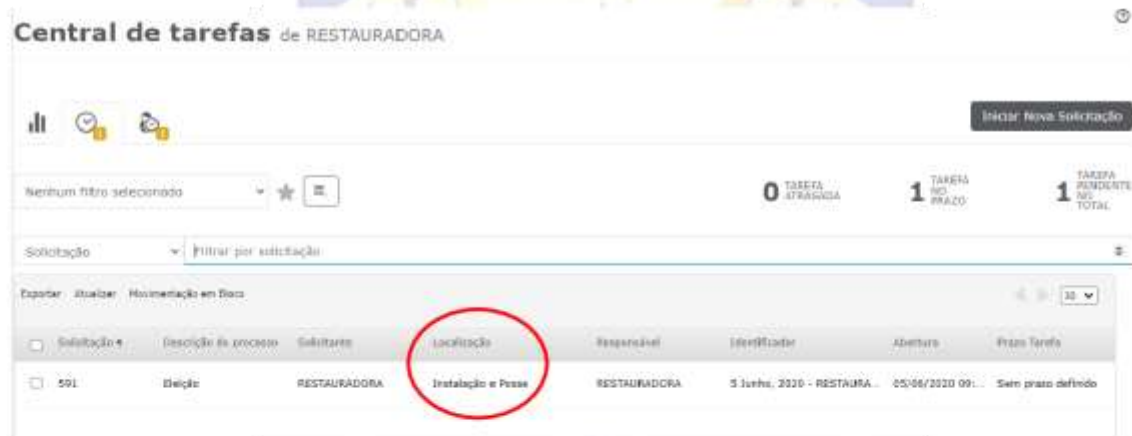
Central de tarefas de RESTAURADORA

Iniciar Nova Solicitação

Nenhum filtro selecionado

0 TAREFA ATRASADA

1 TAREFA NO PRAZO

1 TAREFA PENDENTE NO TOTAL

Solicitação

Filtrar por solicitação

Exportar Atualizar Movimentação em Bloco

10

| Solicitação | Descrição do processo | Solicitante | Localização | Responsável | Identificador | Abertura | Prazo Tarefa |
|---|---|---|---|---|---|---|---|
| 591 | Eleição | RESTAURADORA | Instalação e Posse | RESTAURADORA | 5 Junho, 2020 - RESTAURA... | 05/06/2020 09:... | Sem prazo definido |